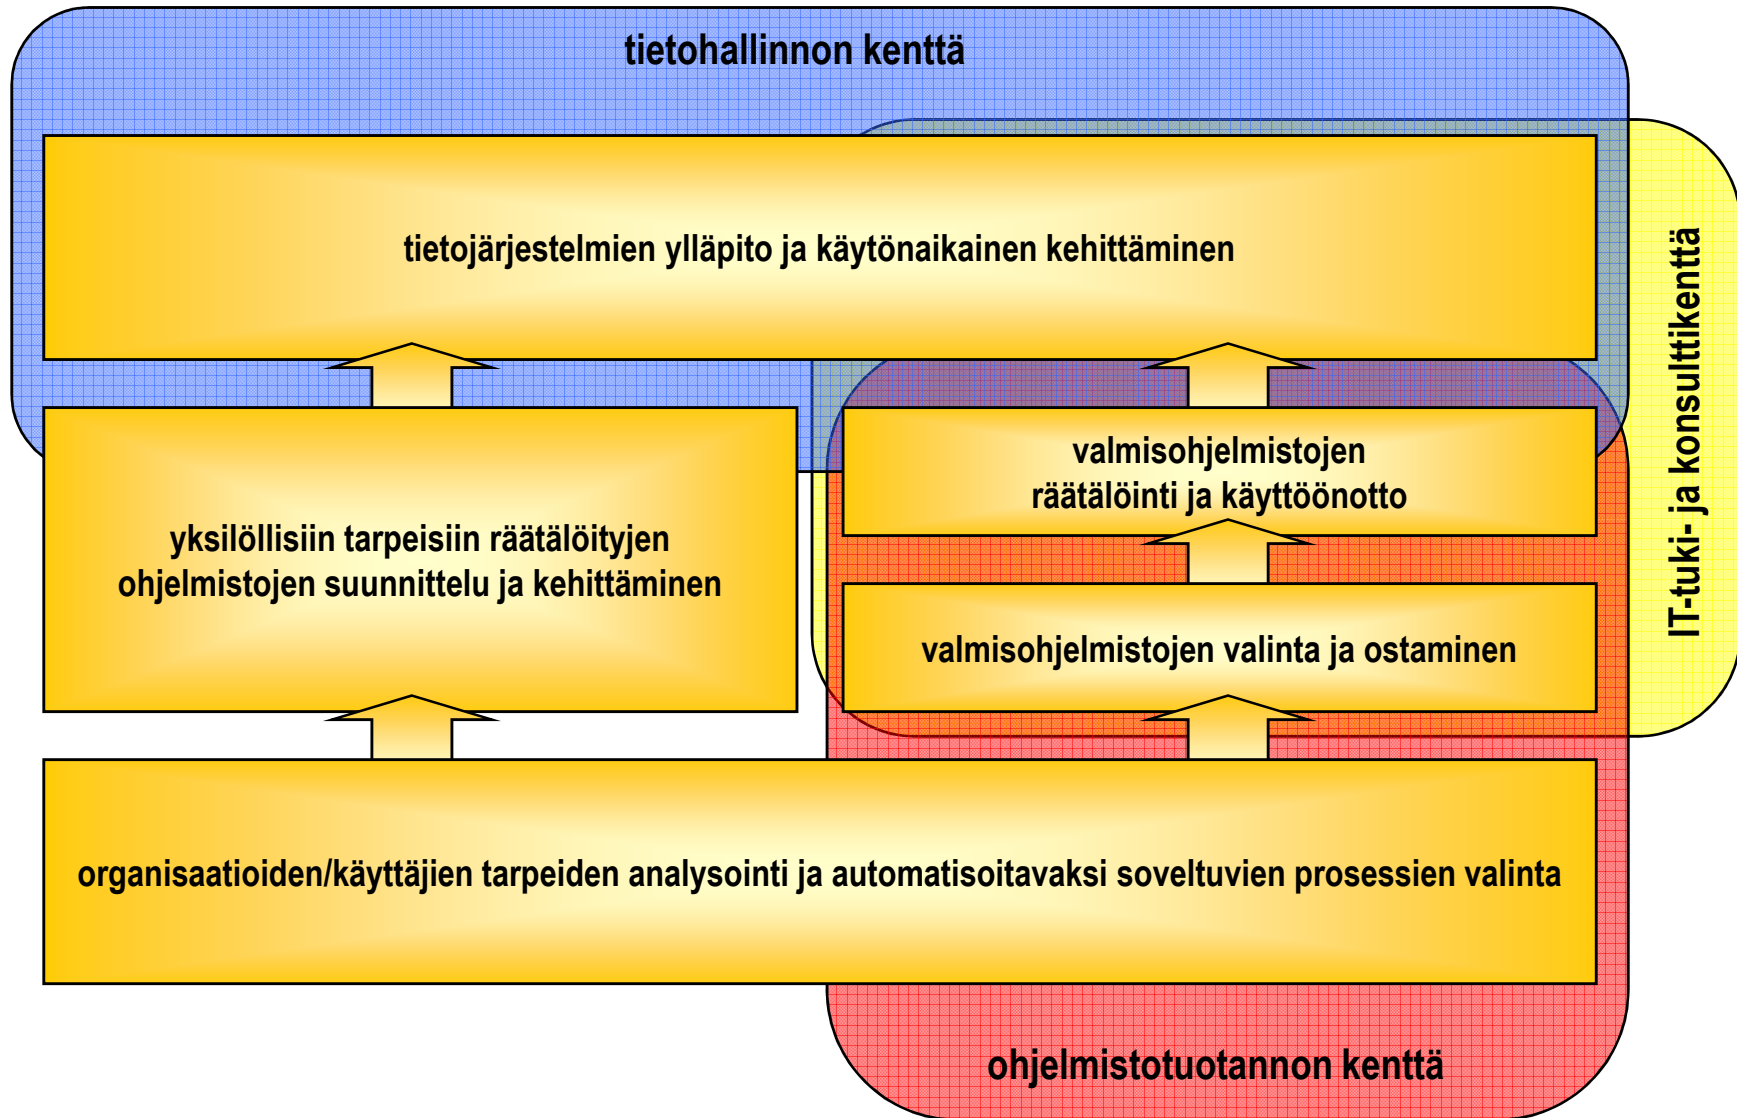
tietohallinnon kenttä

tietojärjestelmien ylläpito ja käytönaikainen kehittäminen

yksilöllisiin tarpeisiin räätälöityjen ohjelmistojen suunnittelu ja kehittäminen

valmisohjelmistojen räätälöinti ja käyttöönotto

valmisohjelmistojen valinta ja ostaminen

IT-tuki- ja konsulttikenttä

organisaatioiden/käyttäjien tarpeiden analysointi ja automatisoitavaksi soveltuvien prosessien valinta

ohjelmistotuotannon kenttä